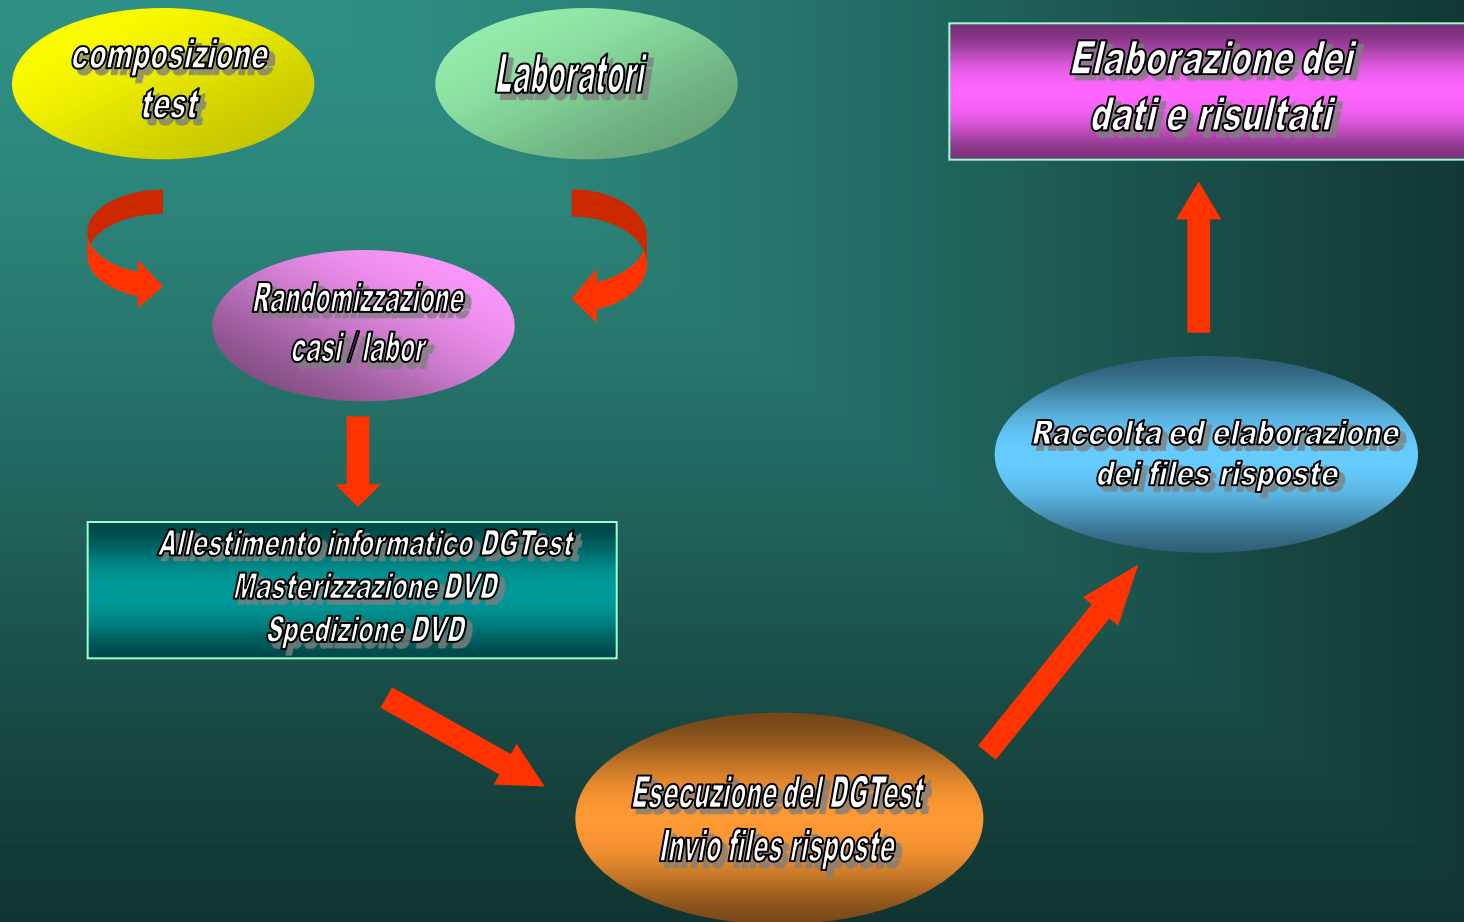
composizione test

Laboratori

Elaborazione dei dati e risultati

Randomizzazione casi / labor

Raccolta ed elaborazione dei files risposte

Allestimento informatico DGTest
Masterizzazione DVD
Spedizione DVD

Esecuzione del DGTest
Invio files risposte